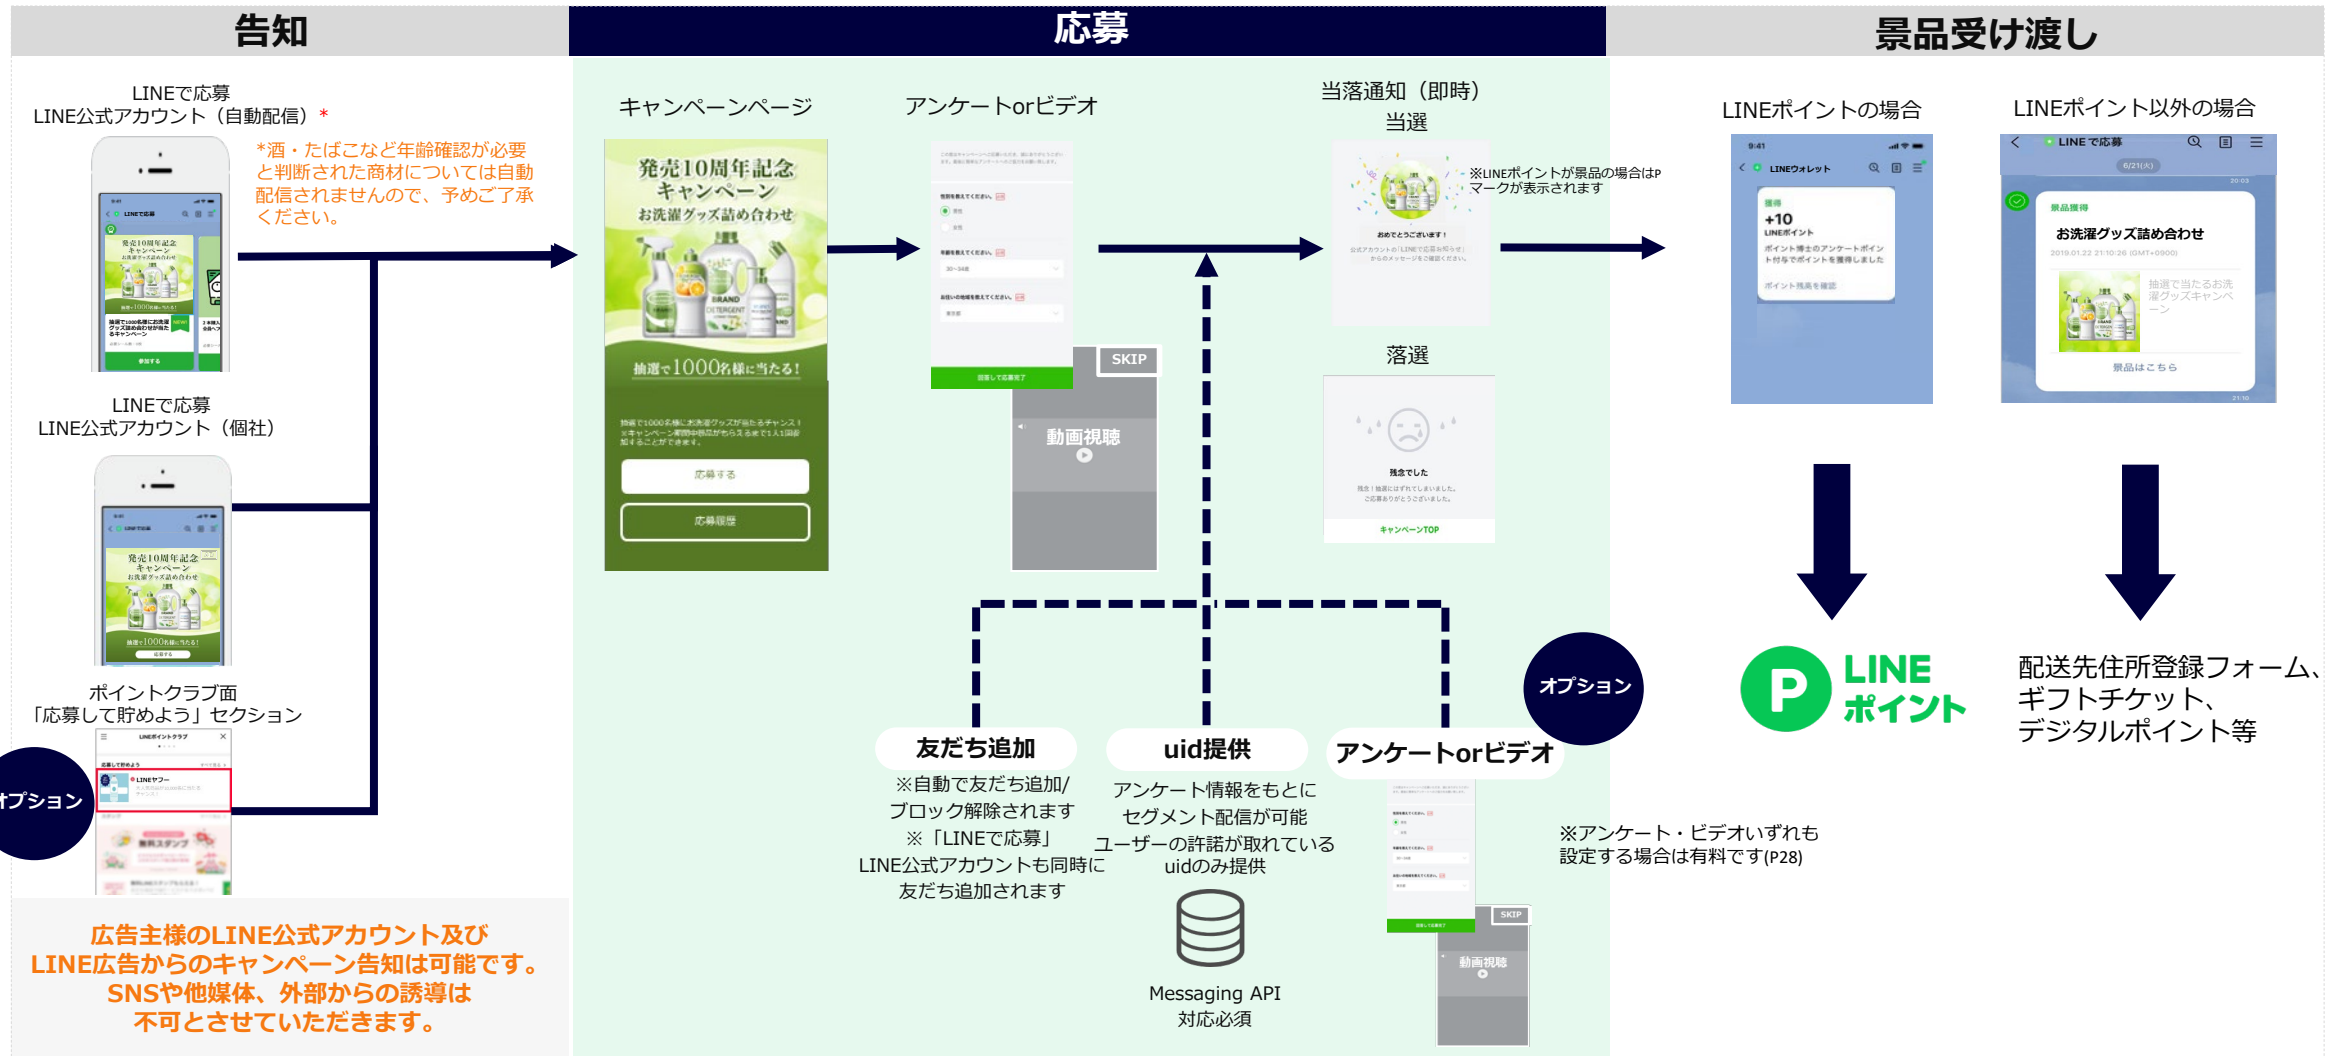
告知

応募

景品受け渡し

LINEで応募
LINE公式アカウント（自動配信）*

*酒・たばこなど年齢確認が必要と判断された商材については自動配信されませんので、予めご了承ください。

LINEで応募
LINE公式アカウント（個社）

ポイントクラブ面
「応募して貯めよう」セクション

オプション

広告主様のLINE公式アカウント及び
LINE広告からのキャンペーン告知は可能です。
SNSや他媒体、外部からの誘導は
不可とさせていただきます。

キャンペーンページ

発売10周年記念
キャンペーン
お洗濯グッズ詰め合わせ

抽選で1000名様に当たる!

応募する

応募履歴

アンケートorビデオ

SKIP

動画視聴

当落通知（即時）
当選

※LINEポイントが景品の場合はPマークが表示されます

おめでとうございます！

落選

残念でした

キャンペーンTOP

友だち追加
※自動で友だち追加/ブロック解除されます
※「LINEで応募」LINE公式アカウントも同時に友だち追加されます

uid提供
アンケート情報をもとにセグメント配信が可能
ユーザーの許諾が取れているuidのみ提供

Messaging API
対応必須

アンケートorビデオ

オプション

SKIP

動画視聴

※アンケート・ビデオいずれも設定する場合は有料です(P28)

LINEポイントの場合

LINEウォレット

+10
LINEポイント

LINEポイント以外の場合

LINE で応募

お洗濯グッズ詰め合わせ

景品はこちら

LINE
ポイント

配送先住所登録フォーム、
ギフトチケット、
デジタルポイント等